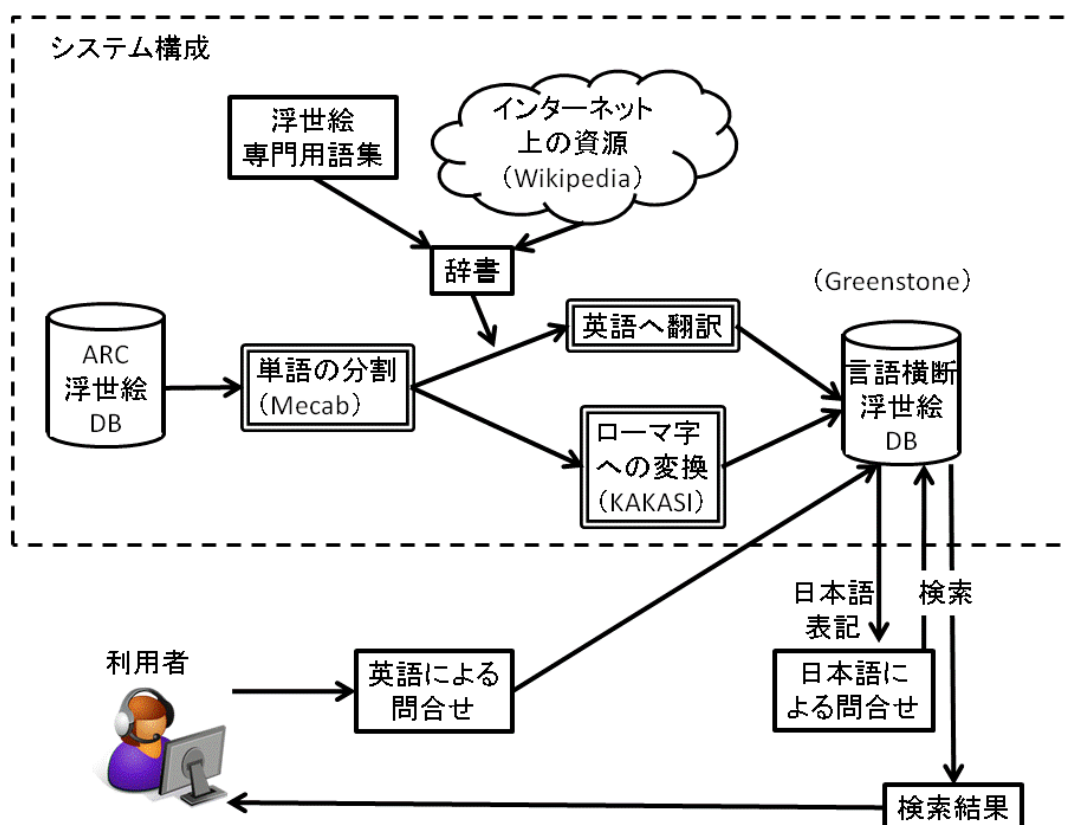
システム構成

浮世絵
専門用語集

インターネット
上の資源
（Wikipedia）

辞書

（Greenstone）

ARC
浮世絵
DB

単語の分割
（Mecab）

英語へ翻訳

ローマ字
への変換
（KAKASI）

言語横断
浮世絵
DB

日本語
表記

検索

利用者

英語による
問合せ

日本語に
よる問合せ

検索結果